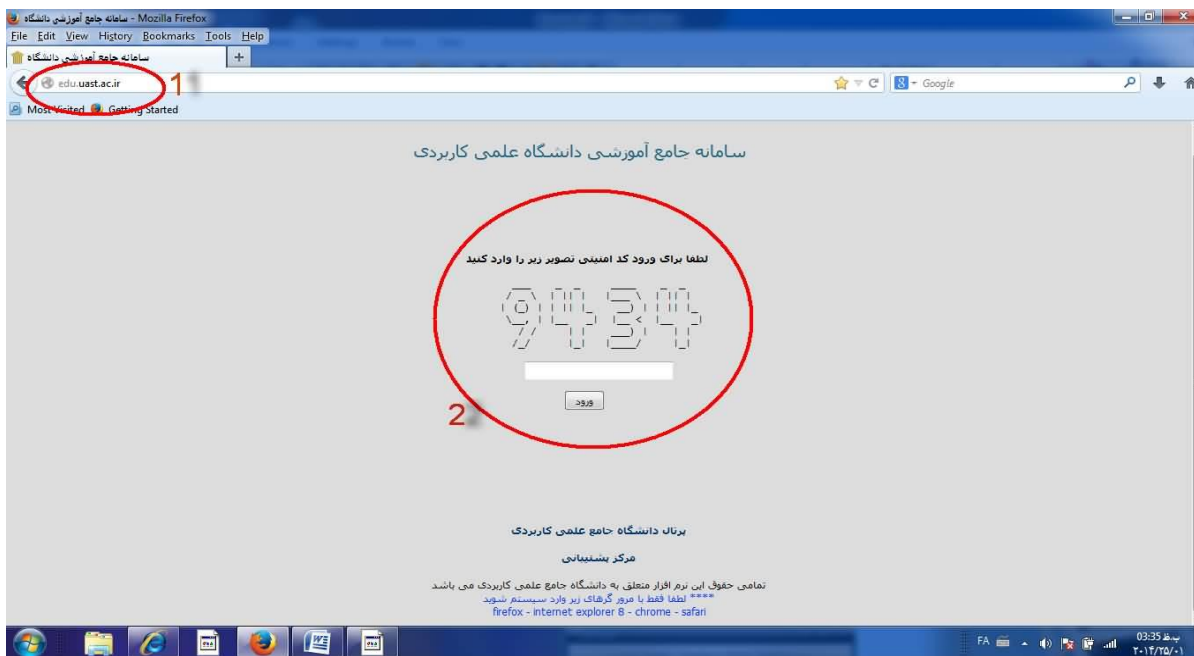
سامانه جامع آموزشی دانشگاه - Mozilla Firefox
File Edit View History Bookmarks Tools Help
سامانه جامع آموزشی دانشگاه
edu.uast.ac.ir
1
Google
Most Visited Getting Started

سامانه جامع آموزشی دانشگاه علمی کاربردی

لطفا برای ورود کد امنیتی تصویر زیر را وارد کنید
9434
ورود
2

پرتال دانشگاه جامع علمی کاربردی
مرکز پشتیبانی
تمامی حقوق این نرم افزار متعلق به دانشگاه جامع علمی کاربردی می باشد
**** لطفا فقط با مرور گرهای زیر وارد سیستم شوید
firefox - internet explorer 8 - chrome - safari

FA
03:35 ب.ظ
۲۰۱۴/۲۵/۰۱